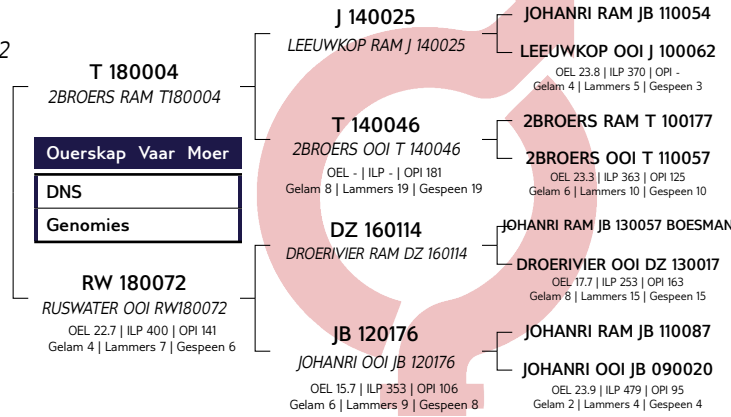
2

T 180004
2BROERS RAM T180004

Ouerskap Vaar Moer
DNS
Genomies

RW 180072
RUSWATER OOI RW180072
OEL 22.7 | ILP 400 | OPI 141
Gelam 4 | Lammers 7 | Gespeen 6

J 140025
LEEUWKOP RAM J 140025

T 140046
2BROERS OOI T 140046
OEL - | ILP - | OPI 181
Gelam 8 | Lammers 19 | Gespeen 19

DZ 160114
DROERIVIER RAM DZ 160114

JB 120176
JOHANRI OOI JB 120176
OEL 15.7 | ILP 353 | OPI 106
Gelam 6 | Lammers 9 | Gespeen 8

JOHANRI RAM JB 110054

LEEUWKOP OOI J 100062
OEL 23.8 | ILP 370 | OPI -
Gelam 4 | Lammers 5 | Gespeen 3

2BROERS RAM T 100177

2BROERS OOI T 110057
OEL 23.3 | ILP 363 | OPI 125
Gelam 6 | Lammers 10 | Gespeen 10

JOHANRI RAM JB 130057 BOESMAN

DROERIVIER OOI DZ 130017
OEL 17.7 | ILP 253 | OPI 163
Gelam 8 | Lammers 15 | Gespeen 15

JOHANRI RAM JB 110087

JOHANRI OOI JB 090020
OEL 23.9 | ILP 479 | OPI 95
Gelam 2 | Lammers 4 | Gespeen 4